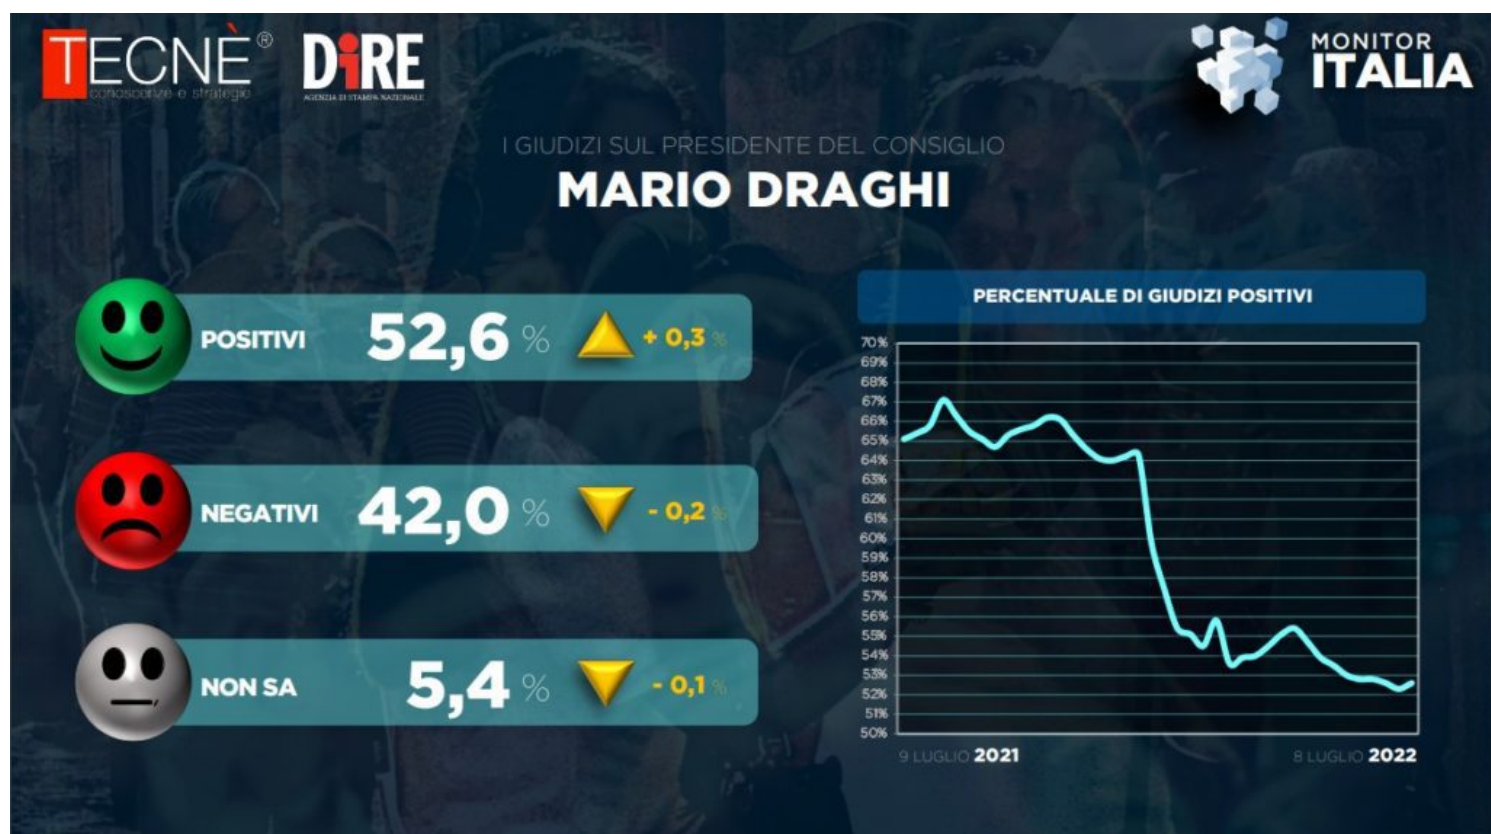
TECNÈ®
conoscenze e strategie

DIRE
AGENZIA DI STAMPA NAZIONALE

MONITOR ITALIA

I GIUDIZI SUL PRESIDENTE DEL CONSIGLIO
MARIO DRAGHI

POSITIVI 52,6 % + 0,3 %

NEGATIVI 42,0 % - 0,2 %

NON SA 5,4 % - 0,1 %

PERCENTUALE DI GIUDIZI POSITIVI

70%
69%
68%
67%
66%
65%
64%
63%
62%
61%
60%
59%
58%
57%
56%
55%
54%
53%
52%
51%
50%

9 LUGLIO 2021
8 LUGLIO 2022